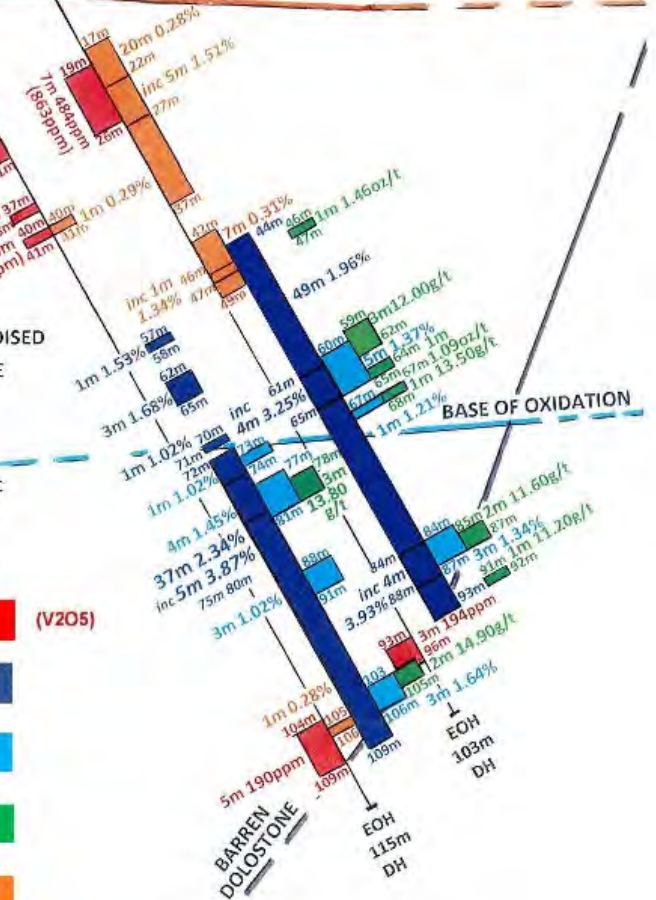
17m
20m 0.28%
22m
inc 5m 1.51%
27m
19m
7m 484ppm
(863ppm)
26m
37m
37m
40m
41m
40m
1m 0.29%
42m
7m 0.31%
44m
46m
1m 1.46oz/t
47m
inc 1m 46m
1.34% 47m
49m
49m 1.96%
59m
3m12.00g/t
62m
60m
5m 1.37%
64m 1m
65m 67m 1.09oz/t
1m 13.50g/t
67m
68m
1m 1.21%
BASE OF OXIDATION
OISED
57m
58m
1m 1.53%
62m
65m
3m 1.68%
61m
inc
4m 3.25%
65m
1m 1.02%
70m
71m
72m
73m
74m
77m
78m
1m 1.02%
3m
13.80
g/t
81m
4m 1.45%
37m 2.34%
inc 5m 3.87%
75m 80m
88m
91m
3m 1.02%
84m
inc 4m
3.93% 88m
84m
85m
2m 11.60g/t
87m
87m
3m 1.34%
91m
1m 11.20g/t
92m
93m
3m 194ppm
93m
96m
2m 14.90g/t
105m
103
106m
3m 1.64%
EOH
103m
DH
(V2O5)
1m 0.28%
104m
105
106
109m
109m
5m 190ppm
BARREN
DOLOSTONE
EOH
115m
DH